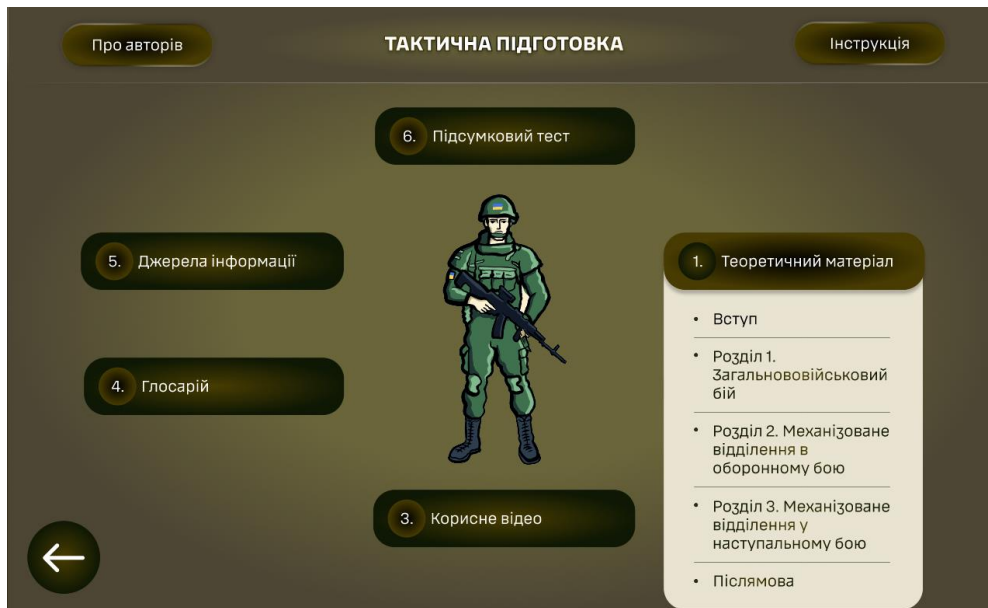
Про авторів

ТАКТИЧНА ПІДГОТОВКА

Інструкція

6. Підсумковий тест

5. Джерела інформації

1. Теоретичний матеріал

• Вступ

• Розділ 1. Загальновойськовий бій

• Розділ 2. Механізоване відділення в оборонному бою

• Розділ 3. Механізоване відділення у наступальному бою

• Післямова

4. Глосарій

3. Корисне відео